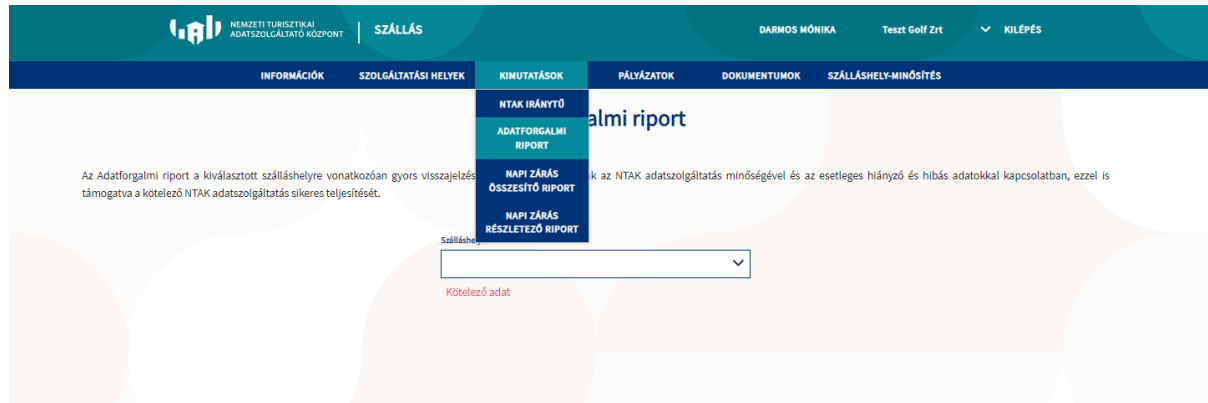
NEMZETI TURISZTIKAI ADATSZOLGÁLTATÓ KÖZPONT

SZÁLLÁS

DARMOS MÓNIKA

Teszt Golf Zrt

KILÉPÉS

INFORMÁCIÓK

SZOLGÁLTATÁSI HELYEK

KIMUTATÁSOK

PÁLYÁZATOK

DOKUMENTUMOK

SZÁLLÁSHELY-MINŐSÍTÉS

NTAK IRÁNYTŰ

ADATFORGALMI RIPORT

NAPI ZÁRÁS ÖSSZESÍTŐ RIPORT

NAPI ZÁRÁS RÉSZLETEZŐ RIPORT

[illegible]almi riport

Az Adatforgalmi riport a kiválasztott szálláshelyre vonatkozóan gyors visszajelzés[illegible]k az NTAK adatszolgáltatás minőségével és az esetleges hiányzó és hibás adatokkal kapcsolatban, ezzel is támogatva a kötelező NTAK adatszolgáltatás sikeres teljesítését.

Szálláshe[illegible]

Kötelező adat